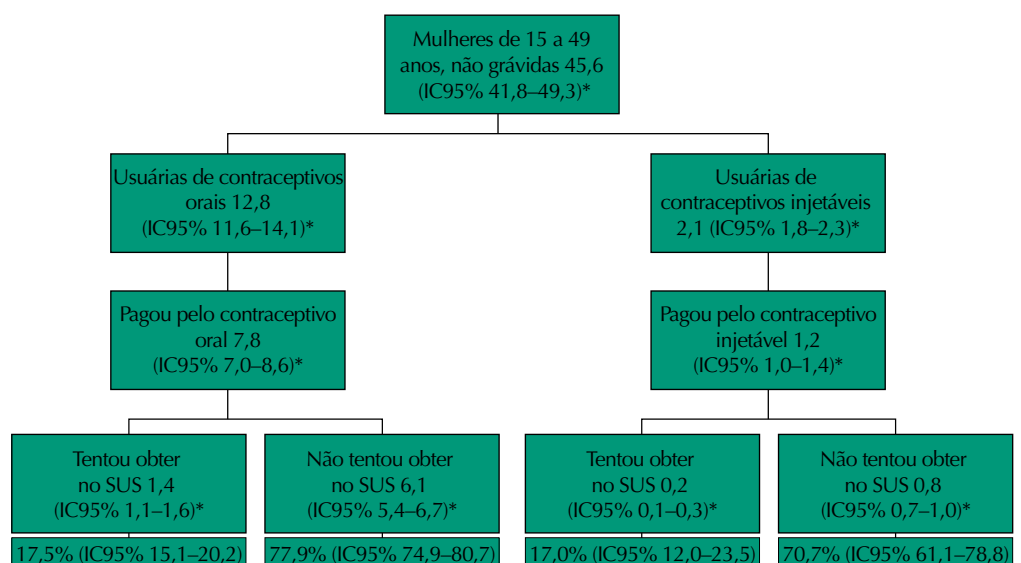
Mulheres de 15 a 49 anos, não grávidas 45,6 (IC95% 41,8–49,3)*

Usuárias de contraceptivos orais 12,8 (IC95% 11,6–14,1)*

Usuárias de contraceptivos injetáveis 2,1 (IC95% 1,8–2,3)*

Pagou pelo contraceptivo oral 7,8 (IC95% 7,0–8,6)*

Pagou pelo contraceptivo injetável 1,2 (IC95% 1,0–1,4)*

Tentou obter no SUS 1,4 (IC95% 1,1–1,6)*

17,5% (IC95% 15,1–20,2)

Não tentou obter no SUS 6,1 (IC95% 5,4–6,7)*

77,9% (IC95% 74,9–80,7)

Tentou obter no SUS 0,2 (IC95% 0,1–0,3)*

17,0% (IC95% 12,0–23,5)

Não tentou obter no SUS 0,8 (IC95% 0,7–1,0)*

70,7% (IC95% 61,1–78,8)